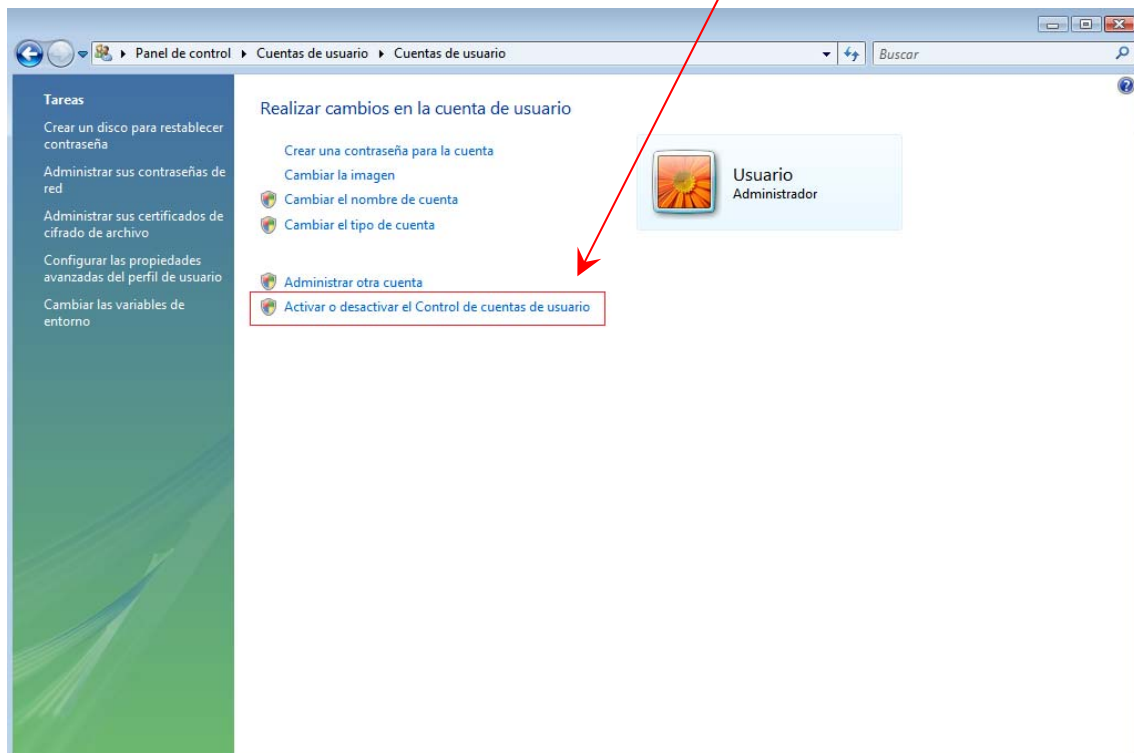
Panel de control ▸ Cuentas de usuario ▸ Cuentas de usuario

Buscar

Tareas

Crear un disco para restablecer contraseña

Administrar sus contraseñas de red

Administrar sus certificados de cifrado de archivo

Configurar las propiedades avanzadas del perfil de usuario

Cambiar las variables de entorno

Realizar cambios en la cuenta de usuario

Crear una contraseña para la cuenta

Cambiar la imagen

Cambiar el nombre de cuenta

Cambiar el tipo de cuenta

Administrar otra cuenta

Activar o desactivar el Control de cuentas de usuario

Usuario
Administrador